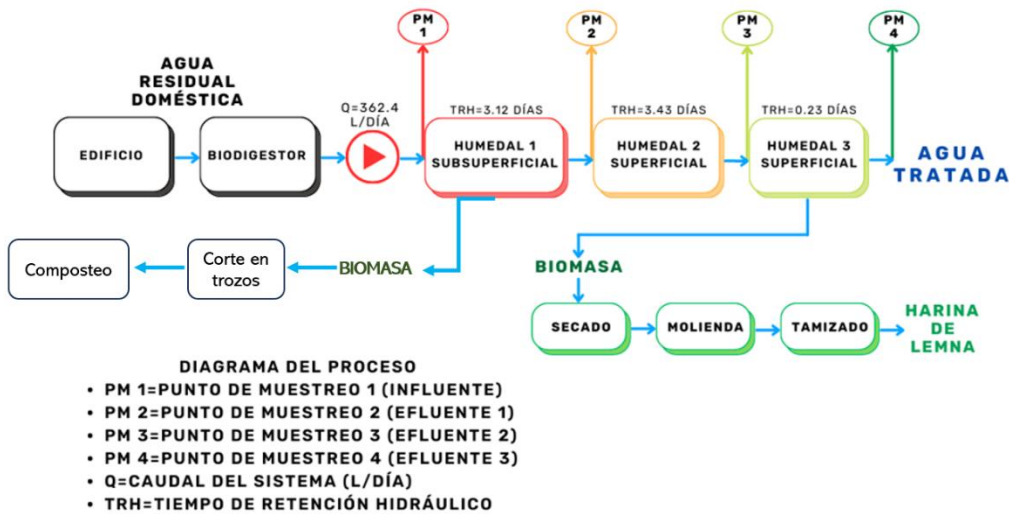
PM 1

PM 2

PM 3

PM 4

AGUA RESIDUAL DOMÉSTICA

Q=362.4 L/DÍA

TRH=3.12 DÍAS

TRH=3.43 DÍAS

TRH=0.23 DÍAS

EDIFICIO

BIODIGESTOR

HUMEDAL 1 SUBSUPERFICIAL

HUMEDAL 2 SUPERFICIAL

HUMEDAL 3 SUPERFICIAL

AGUA TRATADA

Compostеo

Corte en trozos

BIOMASA

BIOMASA

SECADO

MOLIENDA

TAMIZADO

HARINA DE LEMNA

DIAGRAMA DEL PROCESO
• PM 1=PUNTO DE MUESTREO 1 (INFLUENTE)
• PM 2=PUNTO DE MUESTREO 2 (EFLUENTE 1)
• PM 3=PUNTO DE MUESTREO 3 (EFLUENTE 2)
• PM 4=PUNTO DE MUESTREO 4 (EFLUENTE 3)
• Q=CAUDAL DEL SISTEMA (L/DÍA)
• TRH=TIEMPO DE RETENCIÓN HIDRÁULICO